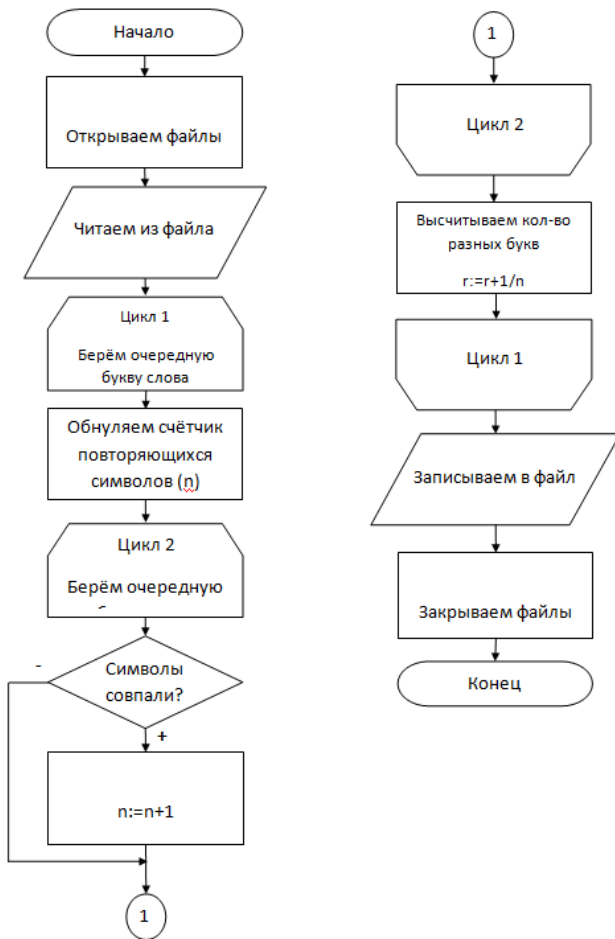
Начало

Открываем файлы

Читаем из файла

Цикл 1

Берём очередную букву слова

Обнуляем счётчик повторяющихся символов (n)

Цикл 2

Берём очередную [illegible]

Символы совпали?

-

+

n:=n+1

1

1

Цикл 2

Высчитываем кол-во разных букв

r:=r+1/n

Цикл 1

Записываем в файл

Закрываем файлы

Конец